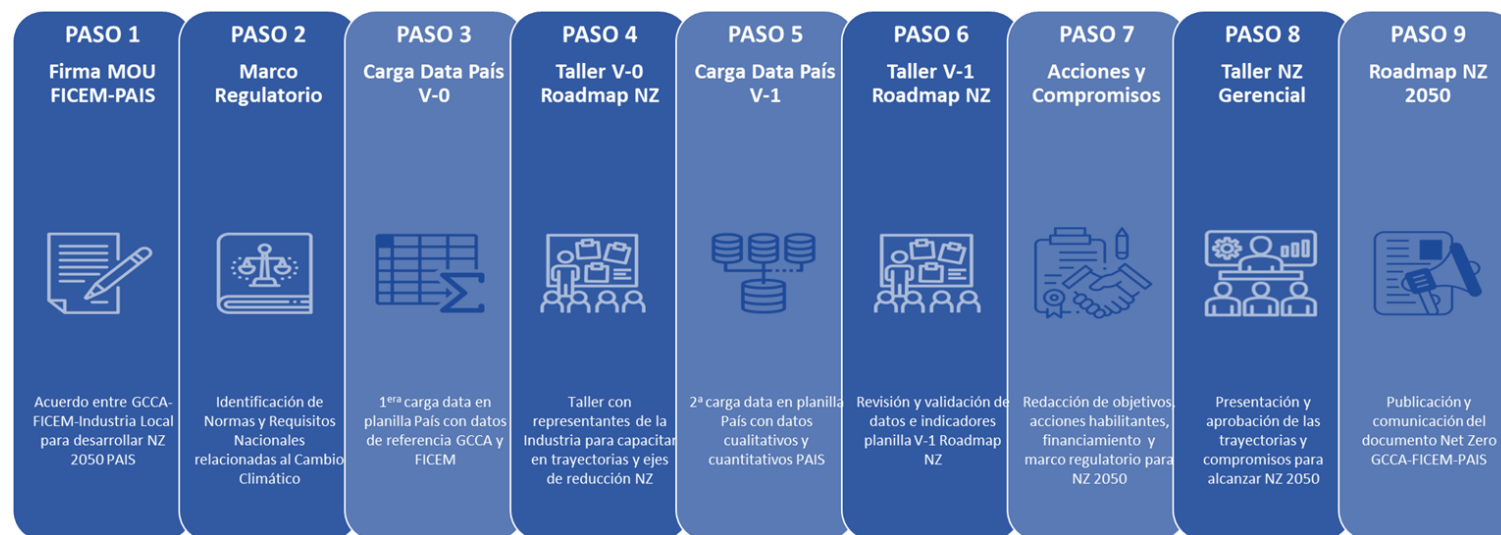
PASO 1
Firma MOU FICEM-PAIS

Acuerdo entre GCCA-FICEM-Industria Local para desarrollar NZ 2050 PAIS

PASO 2
Marco Regulatorio

Identificación de Normas y Requisitos Nacionales relacionadas al Cambio Climático

PASO 3
Carga Data País V-0

1$^{era}$ carga data en planilla País con datos de referencia GCCA y FICEM

PASO 4
Taller V-0 Roadmap NZ

Taller con representantes de la Industria para capacitar en trayectorias y ejes de reducción NZ

PASO 5
Carga Data País V-1

2ª carga data en planilla País con datos cualitativos y cuantitativos PAIS

PASO 6
Taller V-1 Roadmap NZ

Revisión y validación de datos e indicadores planilla V-1 Roadmap NZ

PASO 7
Acciones y Compromisos

Redacción de objetivos, acciones habilitantes, financiamiento y marco regulatorio para NZ 2050

PASO 8
Taller NZ Gerencial

Presentación y aprobación de las trayectorias y compromisos para alcanzar NZ 2050

PASO 9
Roadmap NZ 2050

Publicación y comunicación del documento Net Zero GCCA-FICEM-PAIS